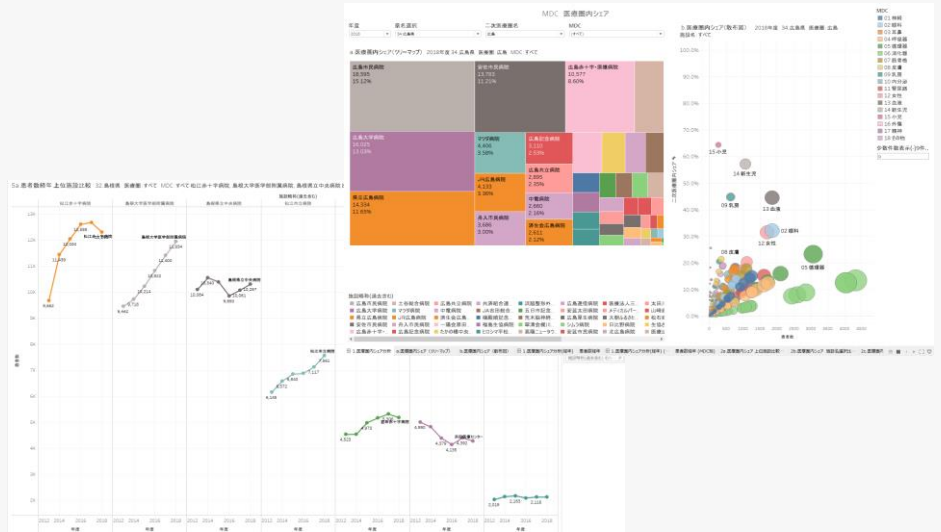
MDC 医療圏内シェア

年度 2018
県名選択 34 広島県
二次医療圏名 広島
MDC (すべて)

a.医療圏内シェア(ツリーマップ) 2018年度 34 広島県 医療圏: 広島 MDC すべて

広島市民病院
18,595
15.12%

県立広島病院
13,783
11.21%

広島赤十字・原爆病院
10,577
8.60%

広島大学病院
16,025
13.03%

マツダ病院
4,404
3.58%

広島記念病院
3,122
2.53%

JA広島総合病院
4,133
3.36%

中電病院
2,895
2.35%

中電病院
2,660
2.16%

県立広島病院
14,334
11.65%

舟入市民病院
3,686
3.00%

済生会広島病院
2,611
2.12%

b.医療圏内シェア(散布図) 2018年度 34 広島県 広島
施設名 すべて

100.0%
90.0%
80.0%
70.0%
60.0%
50.0%
40.0%
30.0%
20.0%
10.0%
0.0%

15 小児
14 新生児
09 乳房
13 血液
02 眼科
12 女性
08 皮膚
05 循環器

MDC
01 神経
02 眼科
03 耳鼻
04 呼吸器
05 循環器
06 消化器
07 筋骨格
08 皮膚
09 乳房
10 内分泌
11 腎尿路
12 女性
13 血液
14 新生児
15 小児
17 精神
18 その他

5a.患者数時系列 上位施設比較 32 島根県 医療圏: すべて MDC すべて 松江赤十字病院 島根大学医学部附属病院 島根県立中央病院

松江赤十字病院
島根大学医学部附属病院
島根県立中央病院
益田赤十字病院

12K
11K
10K
9K
8K
7K
6K
5K
4K
3K
2K

9,860
11,489
12,868
12,466
9,461
9,710
10,214
10,862
11,408
12,104
10,084
10,643
10,217
9,851
10,197
6,106
6,572
6,843
7,117
4,523
4,672
4,966
4,235
1,518
2,203

2012 2014 2016 2018 2012 2014 2016 2018 2012 2014 2016 2018 2012 2014 2016 2018
年度

患者数

施設名(選択可)

1.医療圏内シェア分析 a.医療圏内シェア(ツリーマップ) b.医療圏内シェア(散布図) 1.医療圏内シェア分析(推移) 患者数推移 2.医療圏内シェア分析(推移) 患者数推移(MDC別) 2a.医療圏内シェア 上位施設比較 2b.医療圏内シェア 施設名選択